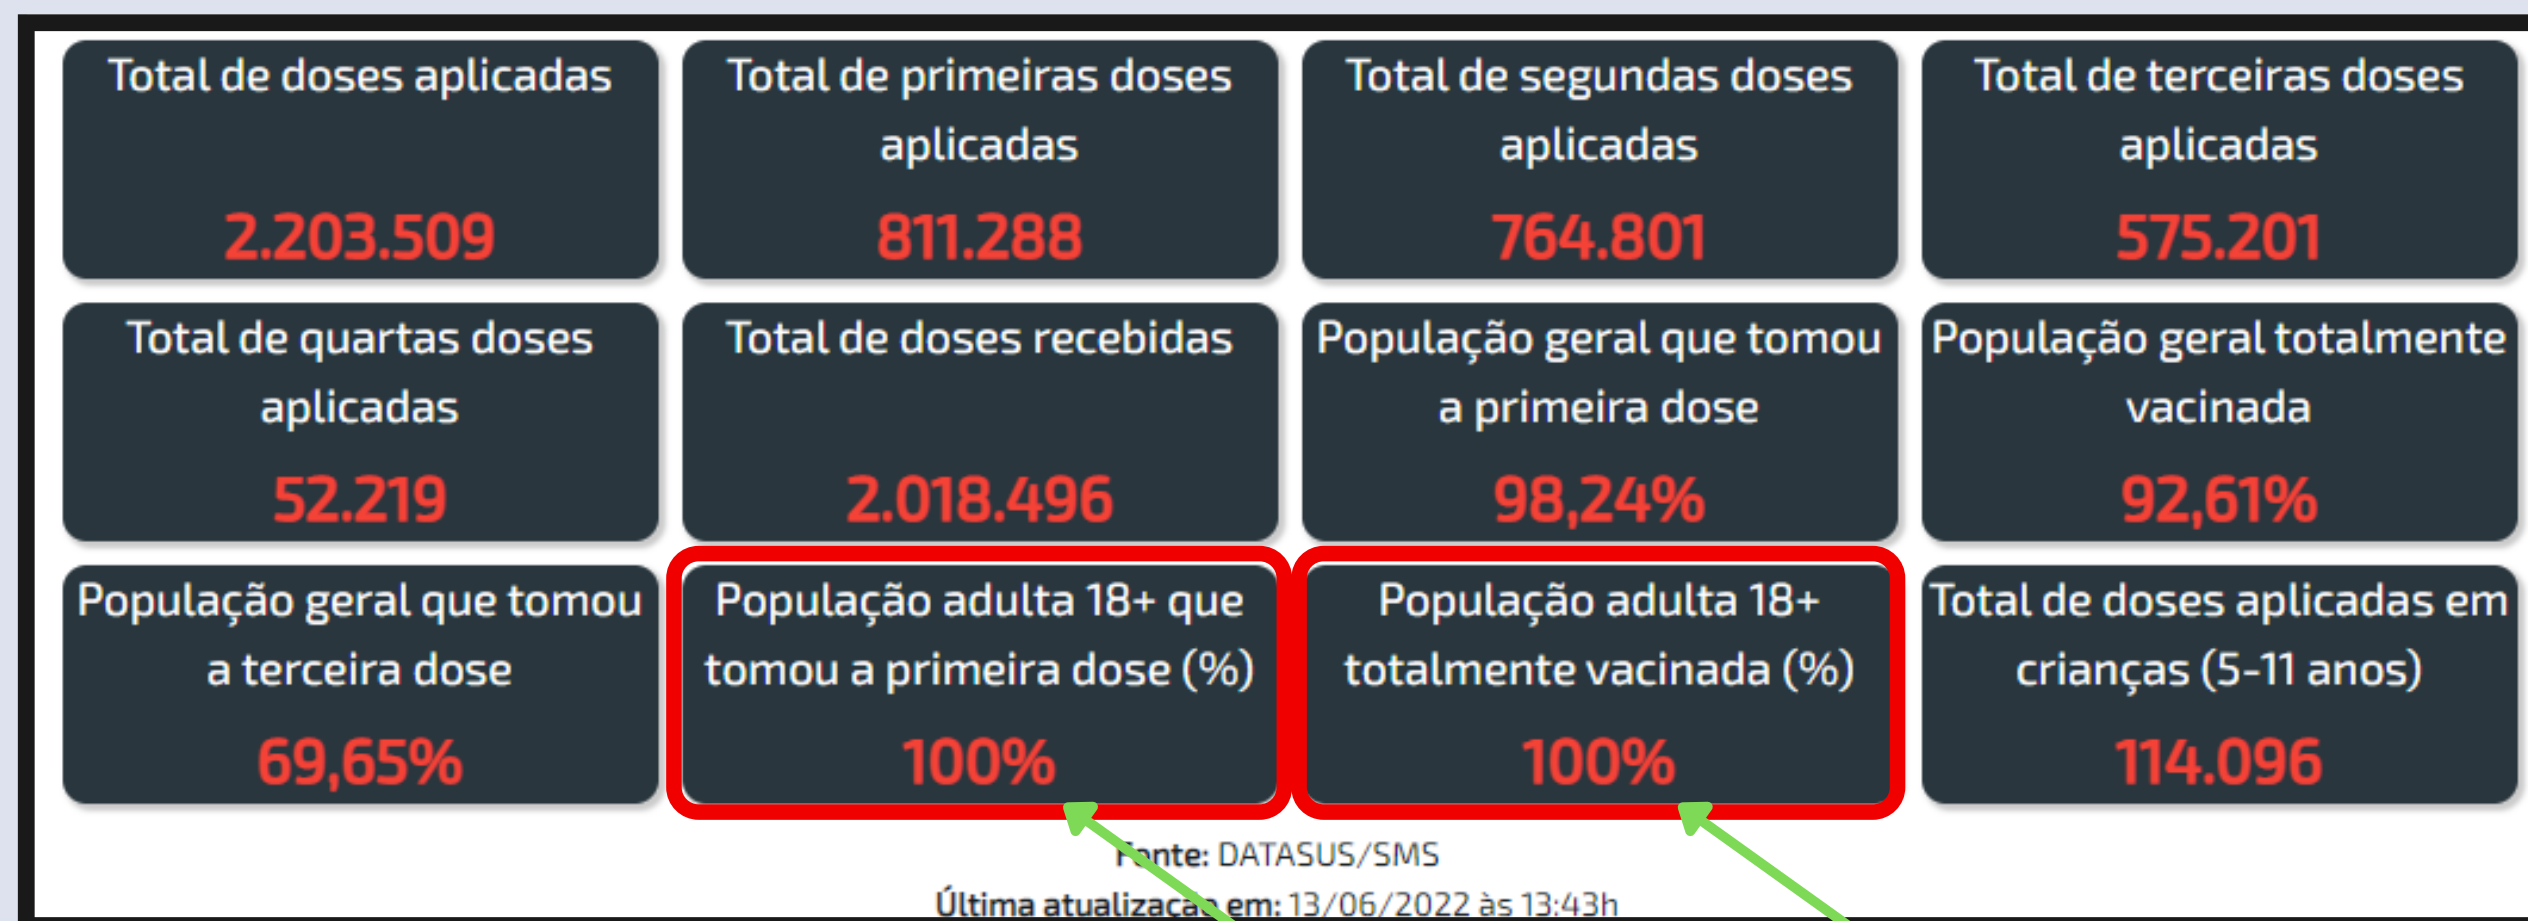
Total de doses aplicadas
2.203.509

Total de primeiras doses aplicadas
811.288

Total de segundas doses aplicadas
764.801

Total de terceiras doses aplicadas
575.201

Total de quartas doses aplicadas
52.219

Total de doses recebidas
2.018.496

População geral que tomou a primeira dose
98,24%

População geral totalmente vacinada
92,61%

População geral que tomou a terceira dose
69,65%

População adulta 18+ que tomou a primeira dose (%)
100%

População adulta 18+ totalmente vacinada (%)
100%

Total de doses aplicadas em crianças (5-11 anos)
114.096

F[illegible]nte: DATASUS/SMS
Última atualizaç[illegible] em: 13/06/2022 às 13:43h